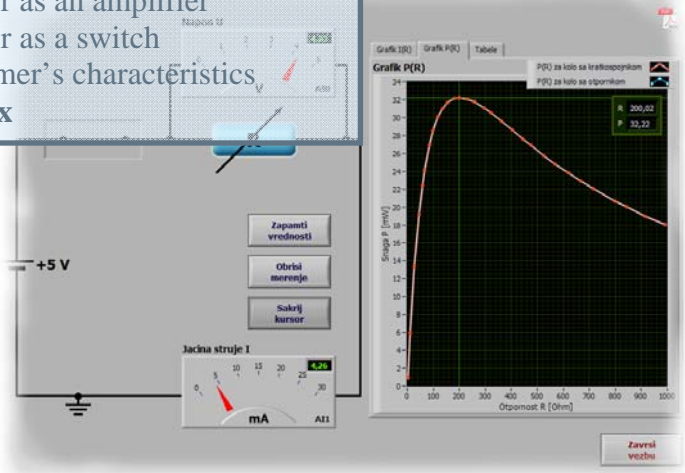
r as an amplifier
r as a switch
mer's characteristics
x

Napon U

V

AI0

+5 V

Zapamti vrednosti

Obrisi merenje

Sakrij kursor

Jacina struje I

4,26

0 5 10 15 20 25 30

mA

AI1

Grafik I(R)

Grafik P(R)

Tabele

Grafik P(R)

P(R) za kolo sa kratkospojnikom

P(R) za kolo sa otpornikom

R 200,02

P 32,22

Snaga P [mW]

34 32 30 28 26 24 22 20 18 16 14 12 10 8 6 4 2 0

0 100 200 300 400 500 600 700 800 900 1000

Otpornost R [Ohm]

Zavrsi vezbu